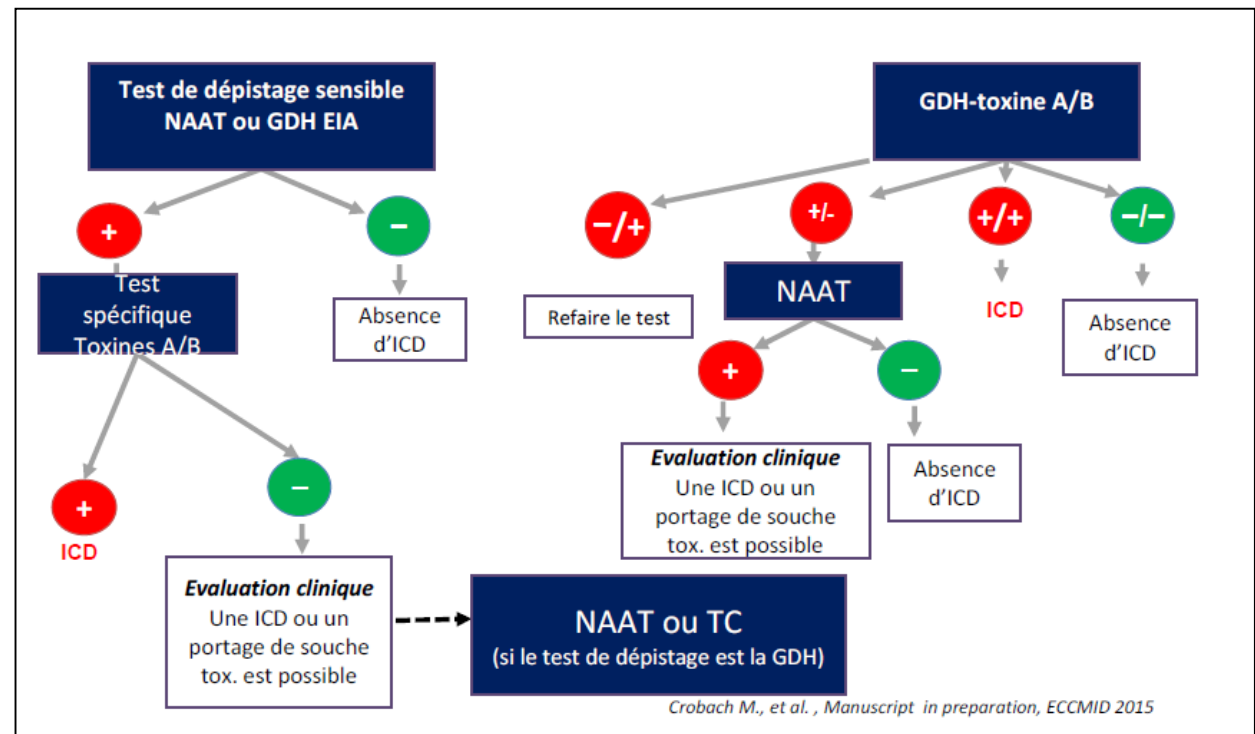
Test de dépistage sensible
NAAT ou GDH EIA

+

−

Test spécifique Toxines A/B

Absence d'ICD

+
ICD

−

*Evaluation clinique*
Une ICD ou un portage de souche tox. est possible

NAAT ou TC
(si le test de dépistage est la GDH)

GDH-toxine A/B

−/+

Refaire le test

+/-

NAAT

+

*Evaluation clinique*
Une ICD ou un portage de souche tox. est possible

−

Absence d'ICD

+/+

ICD

−/−

Absence d'ICD

*Crobach M., et al. , Manuscript in preparation, ECCMID 2015*